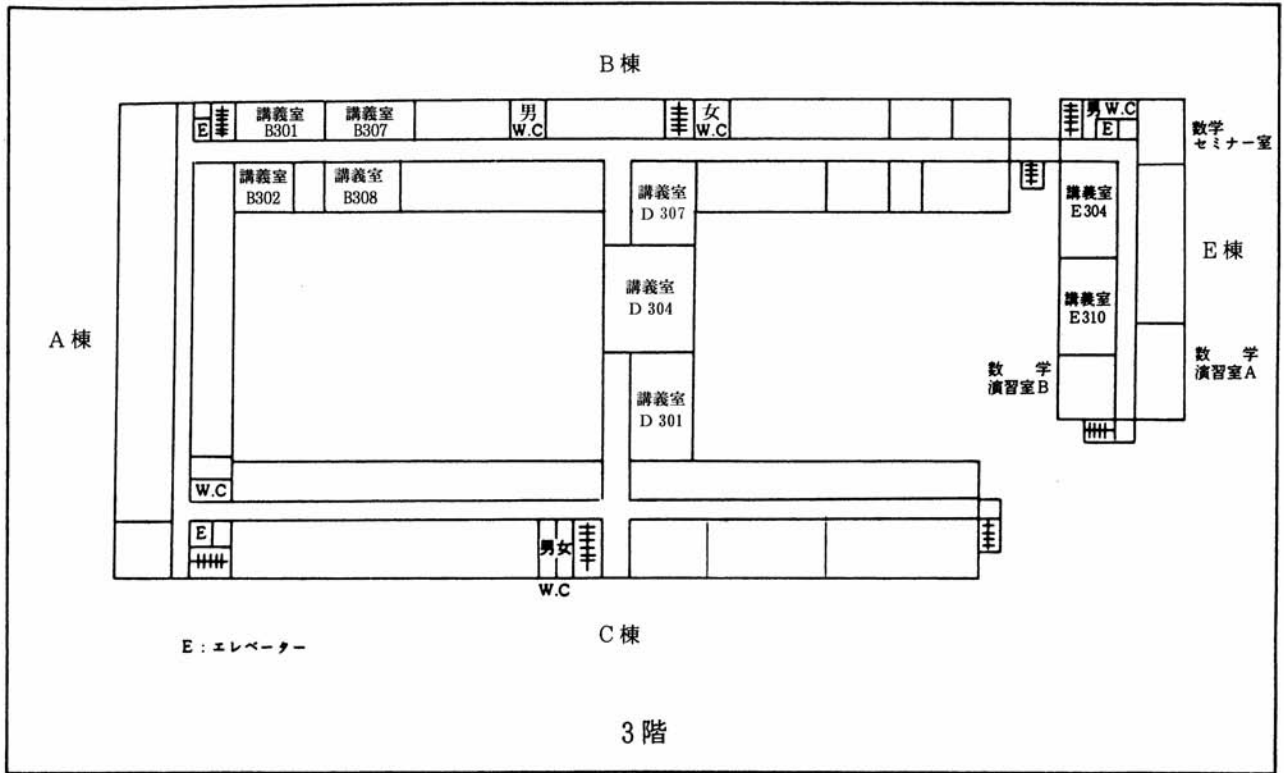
B 棟

E

講義室
B301

講義室
B307

男
W.C

女
W.C

男 W.C

E

数学
セミナー室

講義室
B302

講義室
B308

講義室
D 307

講義室
E304

E 棟

講義室
D 304

講義室
E310

A 棟

数　学
演習室B

数　学
演習室A

講義室
D 301

W.C

E

男女

W.C

C 棟

E：エレベーター

3 階